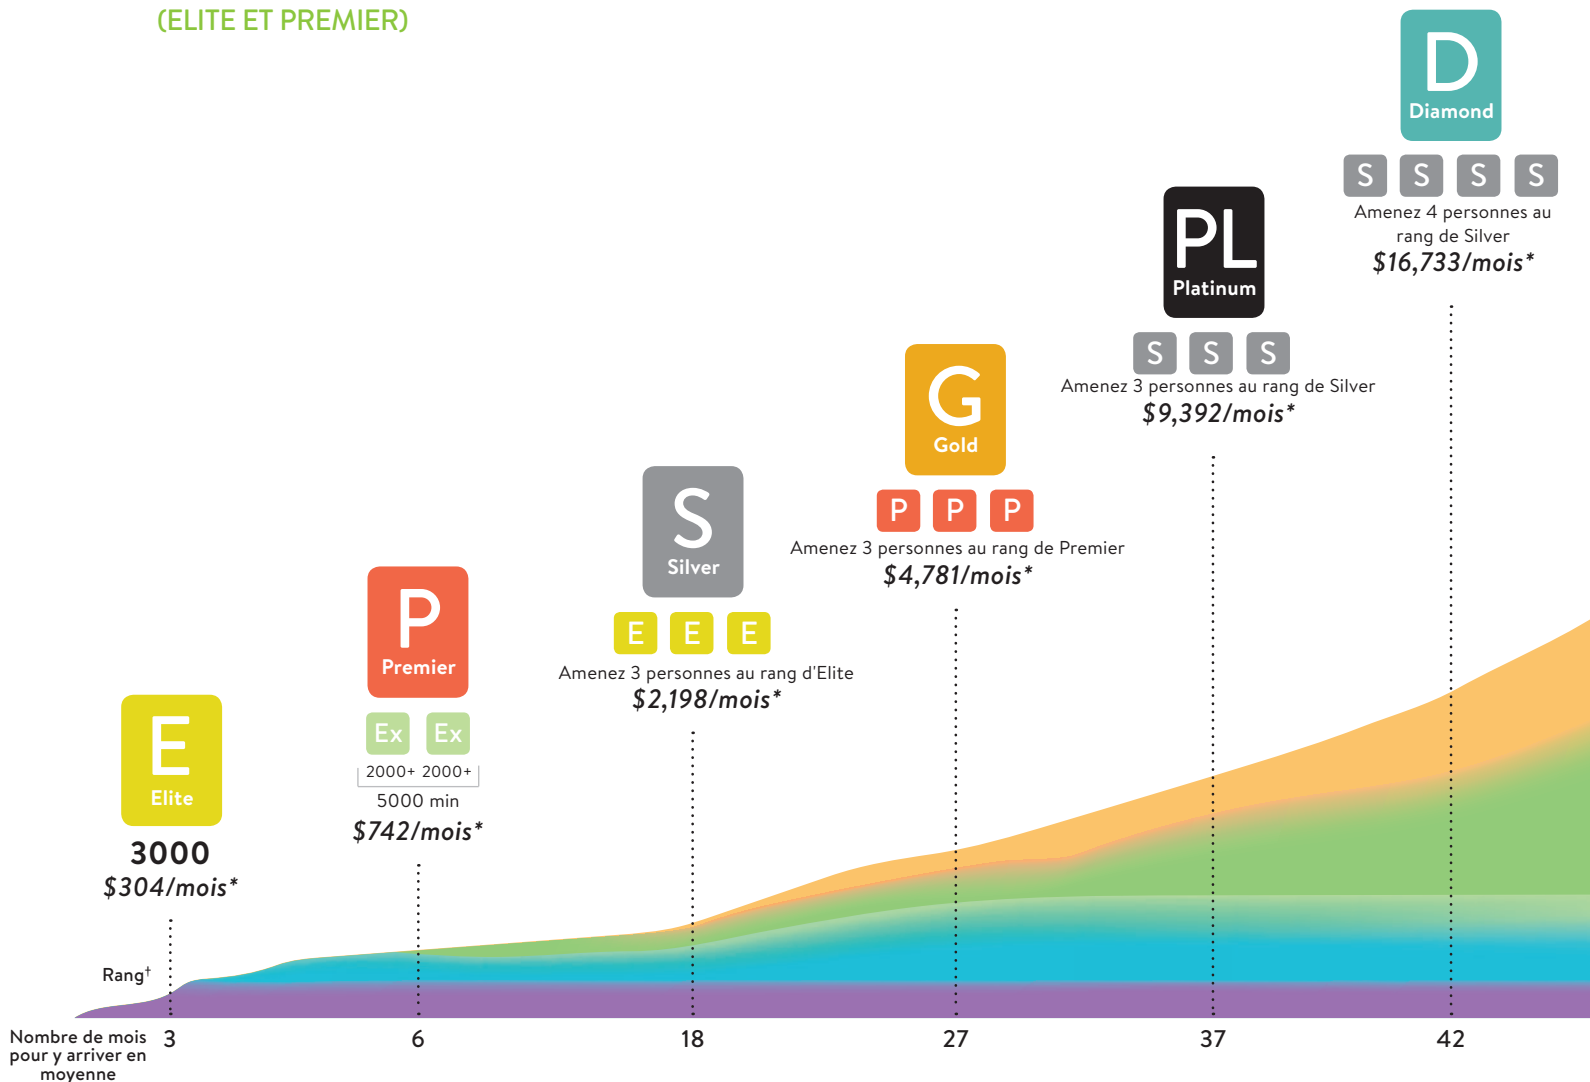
(ELITE ET PREMIER)

D
Diamond
S S S S
Amenez 4 personnes au rang de Silver
$16,733/mois*

PL
Platinum
S S S
Amenez 3 personnes au rang de Silver
$9,392/mois*

G
Gold
P P P
Amenez 3 personnes au rang de Premier
$4,781/mois*

S
Silver
E E E
Amenez 3 personnes au rang d'Elite
$2,198/mois*

P
Premier
Ex Ex
2000+ 2000+
5000 min
$742/mois*

E
Elite
3000
$304/mois*

Rang†

Nombre de mois pour y arriver en moyenne 3 6 18 27 37 42